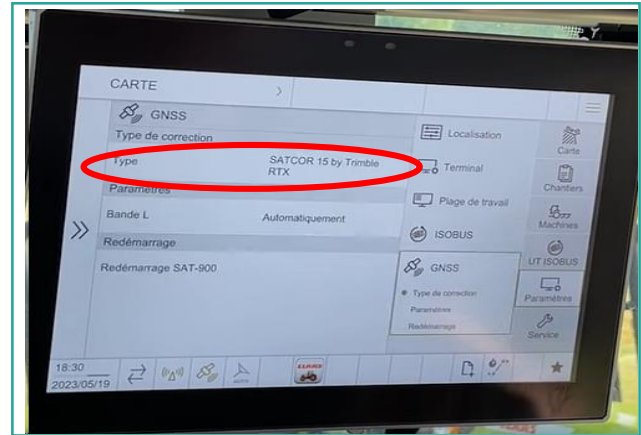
CARTE

GNSS

Type de correction

Type SATCOR 15 by Trimble RTX

Paramètres

Bande L Automatiquement

Redémarrage

Redémarrage SAT-900

Localisation

Terminal

Plage de travail

ISOBUS

GNSS

Type de correction

Paramètres

Redémarrage

Carte

Chantiers

Machines

UT ISOBUS

Paramètres

Service

18:30
2023/05/19

AUTO

CLAAS